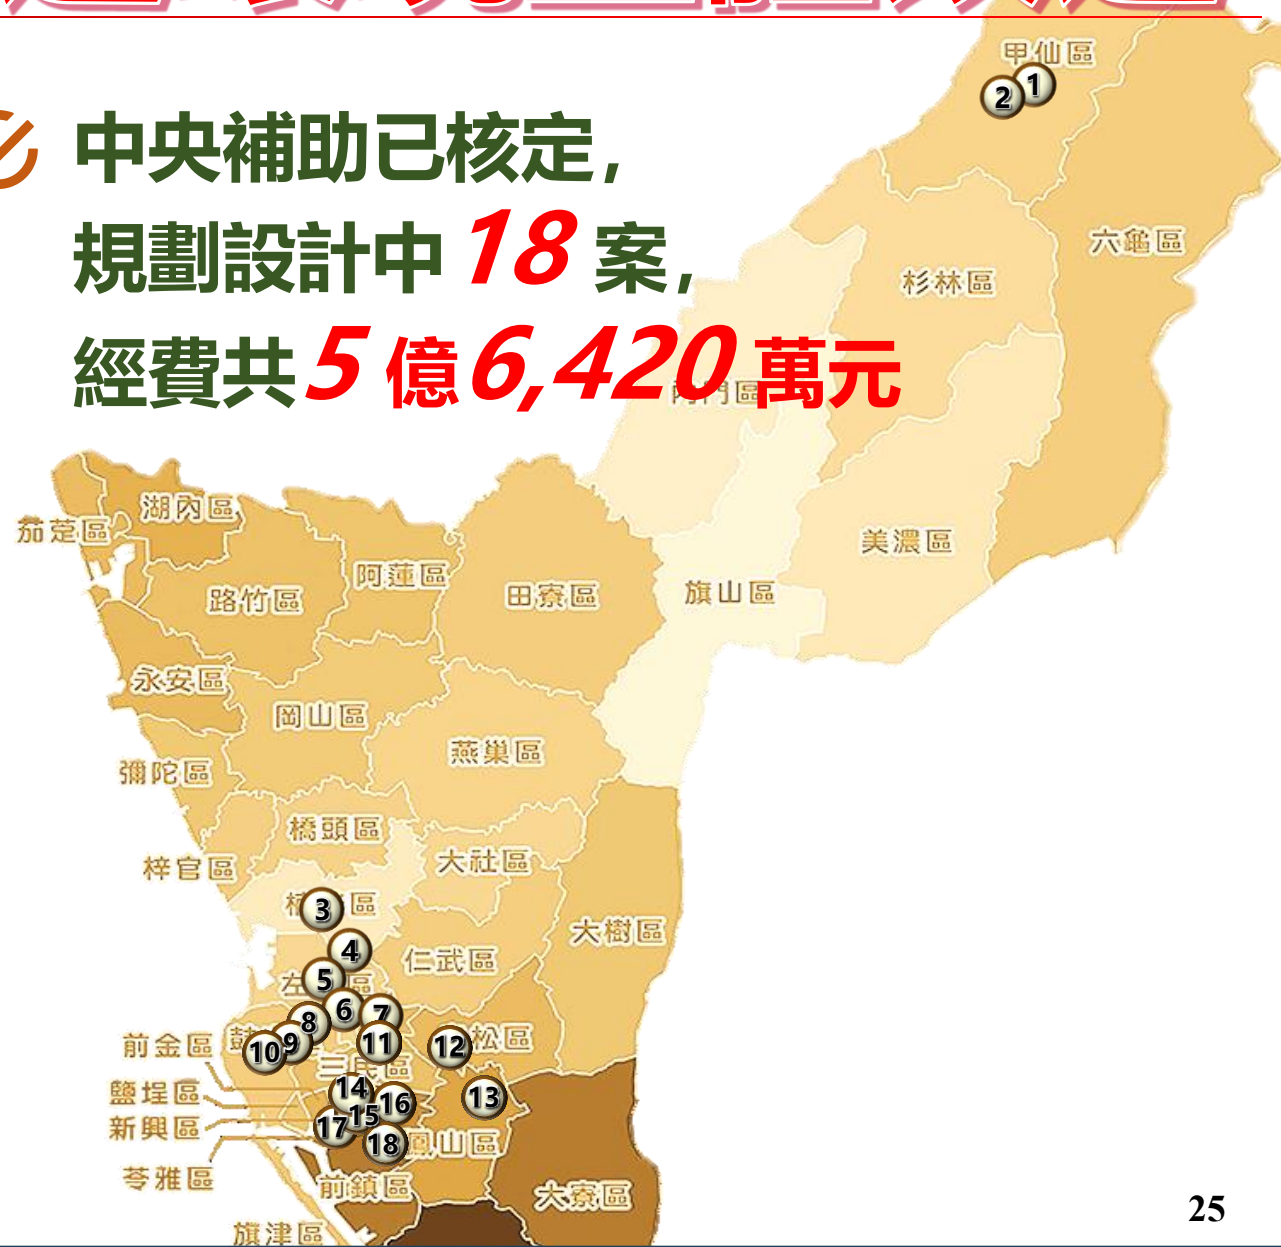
中央補助已核定，
規劃設計中 18 案，
經費共 5 億 6,420 萬元

甲仙區
六龜區
杉林區
內門區
美濃區
旗山區
湖內區
茄萣區
路竹區
阿蓮區
田寮區
永安區
岡山區
燕巢區
彌陀區
橋頭區
梓官區
大社區
楠梓區
大樹區
仁武區
左營區
鼓山區
前金區
三民區
鳥松區
鹽埕區
新興區
苓雅區
鳳山區
前鎮區
大寮區
旗津區

1
2
3
4
5
6
7
8
9
10
11
12
13
14
15
16
17
18

25